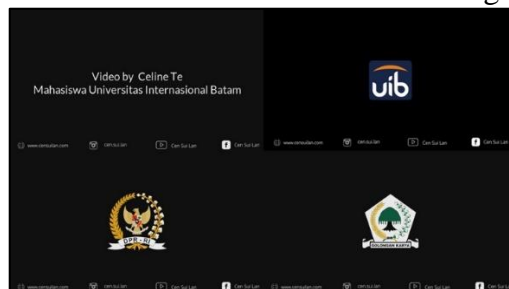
Video by Celine Te
Mahasiswa Universitas Internasional Batam

www.censulan.com Cen Sui Lan Cen Sui Lan Cen Sui Lan

uib

www.censulan.com Cen Sui Lan Cen Sui Lan Cen Sui Lan

DPR RI

www.censulan.com Cen Sui Lan Cen Sui Lan Cen Sui Lan

GOLONGAN KARYA

www.censulan.com Cen Sui Lan Cen Sui Lan Cen Sui Lan